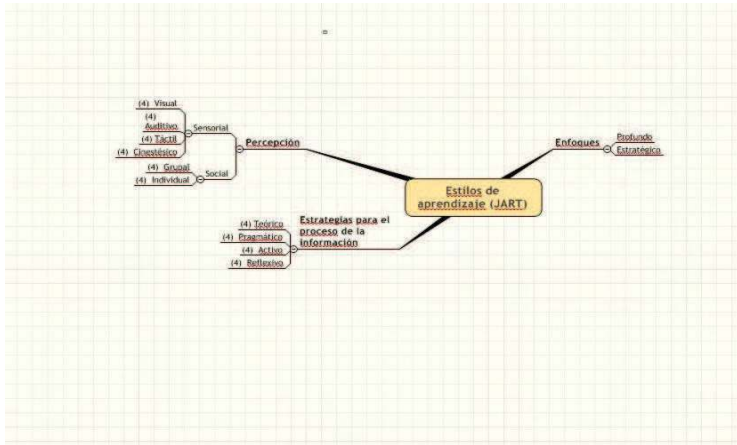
Estilos de aprendizaje (JART)

Percepción

Sensorial
(4) Visual
(4) Auditivo
(4) Táctil
(4) Cinestésico

Social
(4) Grupal
(4) Individual

Enfoques
Profundo
Estratégico

Estrategias para el proceso de la información
(4) Teórico
(4) Pragmático
(4) Activo
(4) Reflexivo